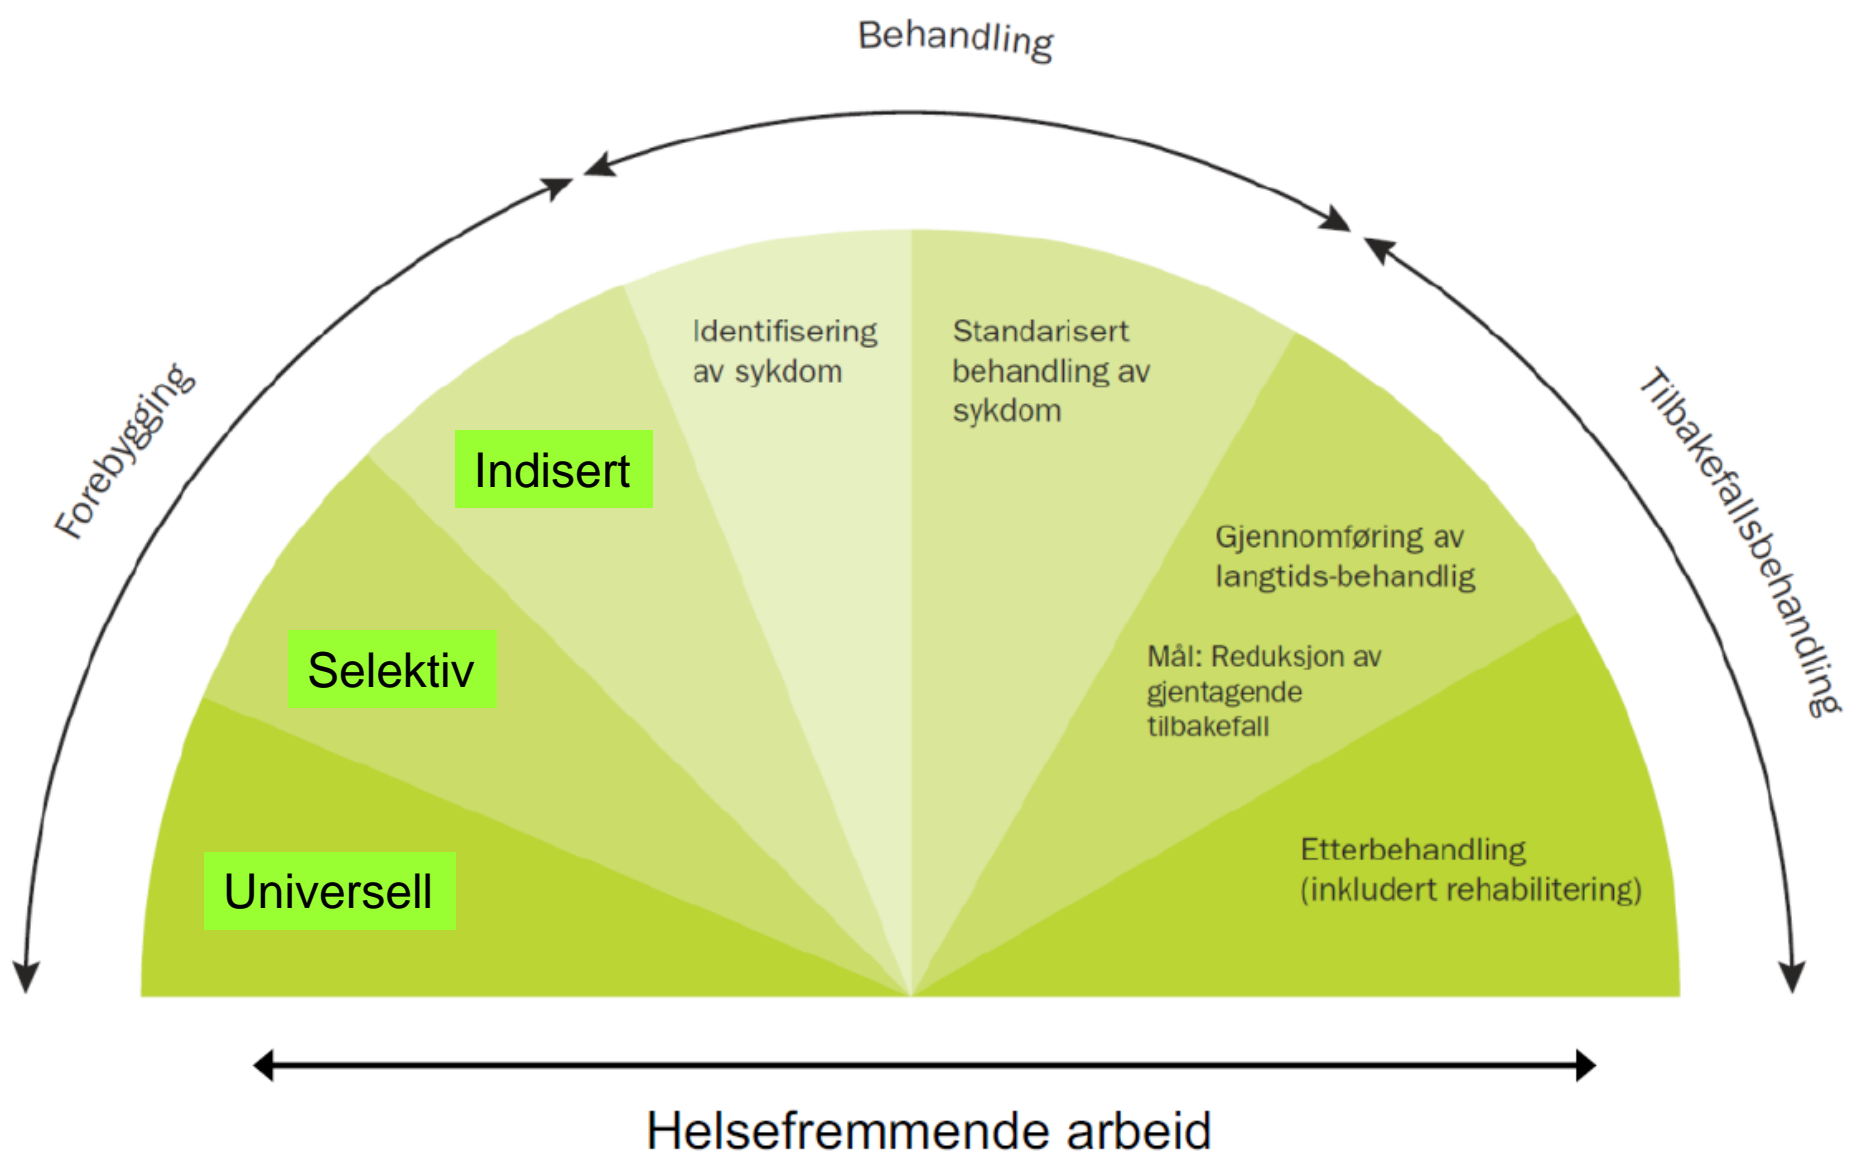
Behandling

Forebygging

Tilbakefallsbehandling

Indisert

Selektiv

Universell

Identifisering av sykdom

Standarisert behandling av sykdom

Gjennomføring av langtids-behandlig

Mål: Reduksjon av gjentagende tilbakefall

Etterbehandling (inkludert rehabilitering)

Helsefremmende arbeid